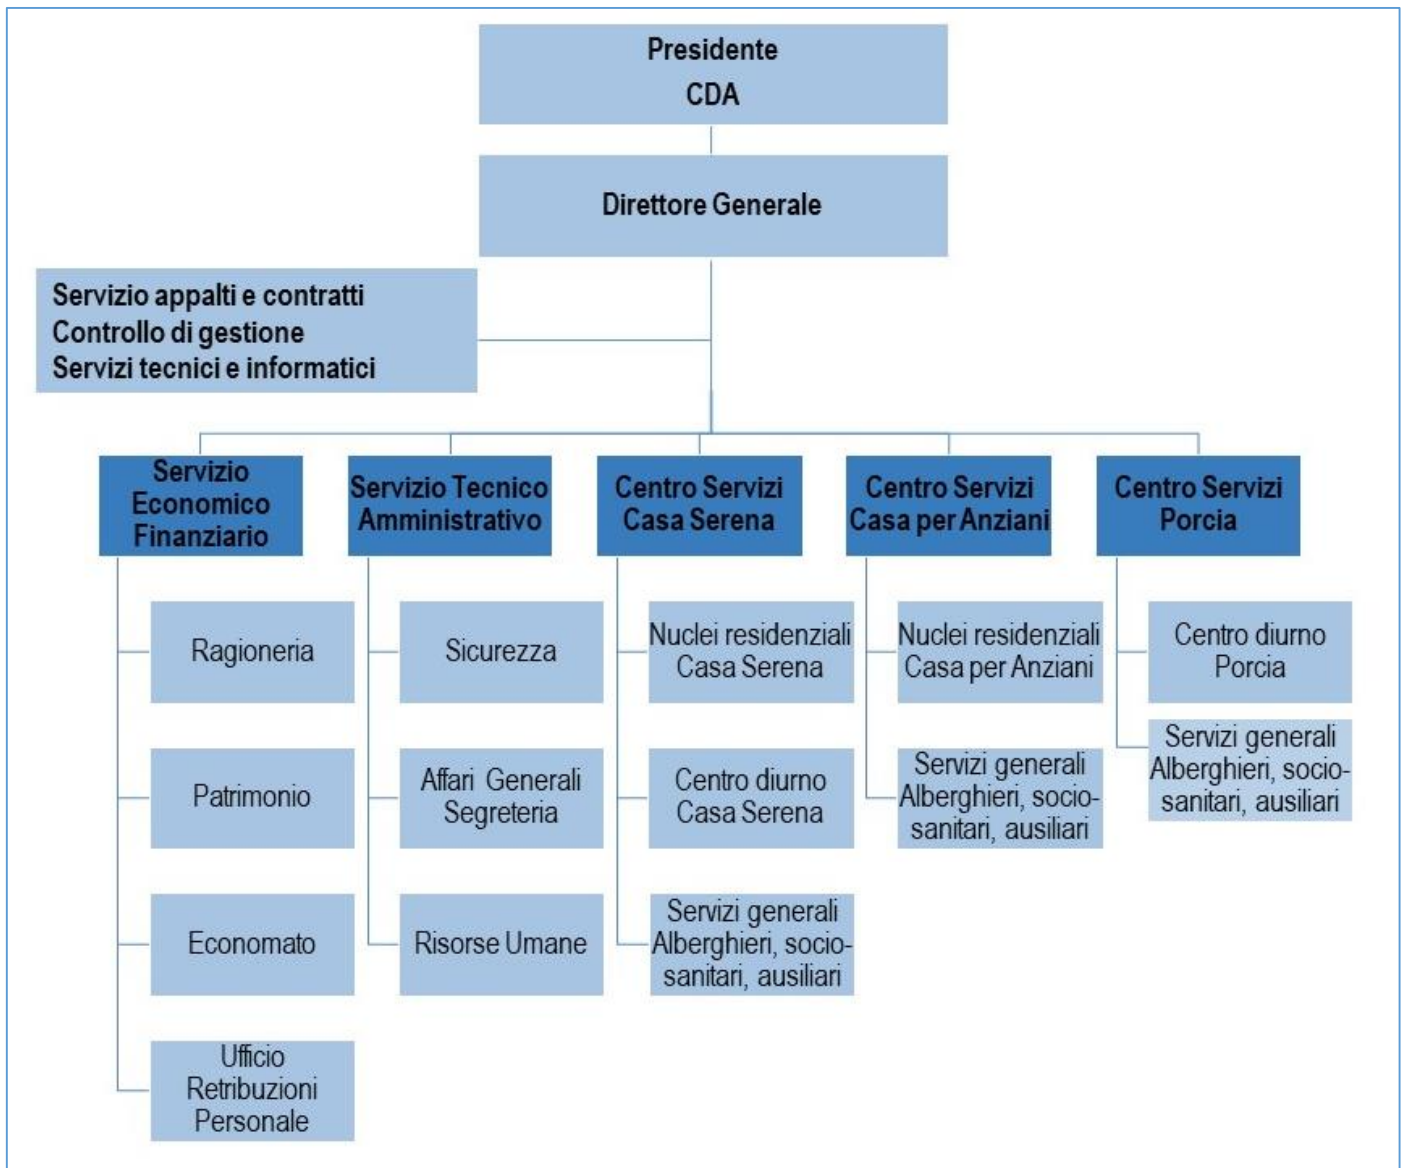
Presidente
CDA

Direttore Generale

Servizio appalti e contratti
Controllo di gestione
Servizi tecnici e informatici

Servizio Economico Finanziario

Ragioneria

Patrimonio

Economato

Ufficio Retribuzioni Personale

Servizio Tecnico Amministrativo

Sicurezza

Affari Generali Segreteria

Risorse Umane

Centro Servizi Casa Serena

Nuclei residenziali Casa Serena

Centro diurno Casa Serena

Servizi generali Alberghieri, socio-sanitari, ausiliari

Centro Servizi Casa per Anziani

Nuclei residenziali Casa per Anziani

Servizi generali Alberghieri, socio-sanitari, ausiliari

Centro Servizi Porcia

Centro diurno Porcia

Servizi generali Alberghieri, socio-sanitari, ausiliari